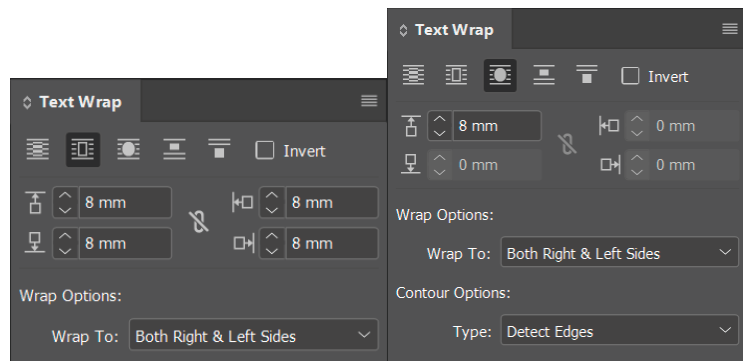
Text Wrap

Invert

8 mm

8 mm

8 mm

8 mm

Wrap Options:

Wrap To: Both Right & Left Sides

Text Wrap

Invert

8 mm

0 mm

0 mm

0 mm

Wrap Options:

Wrap To: Both Right & Left Sides

Contour Options:

Type: Detect Edges